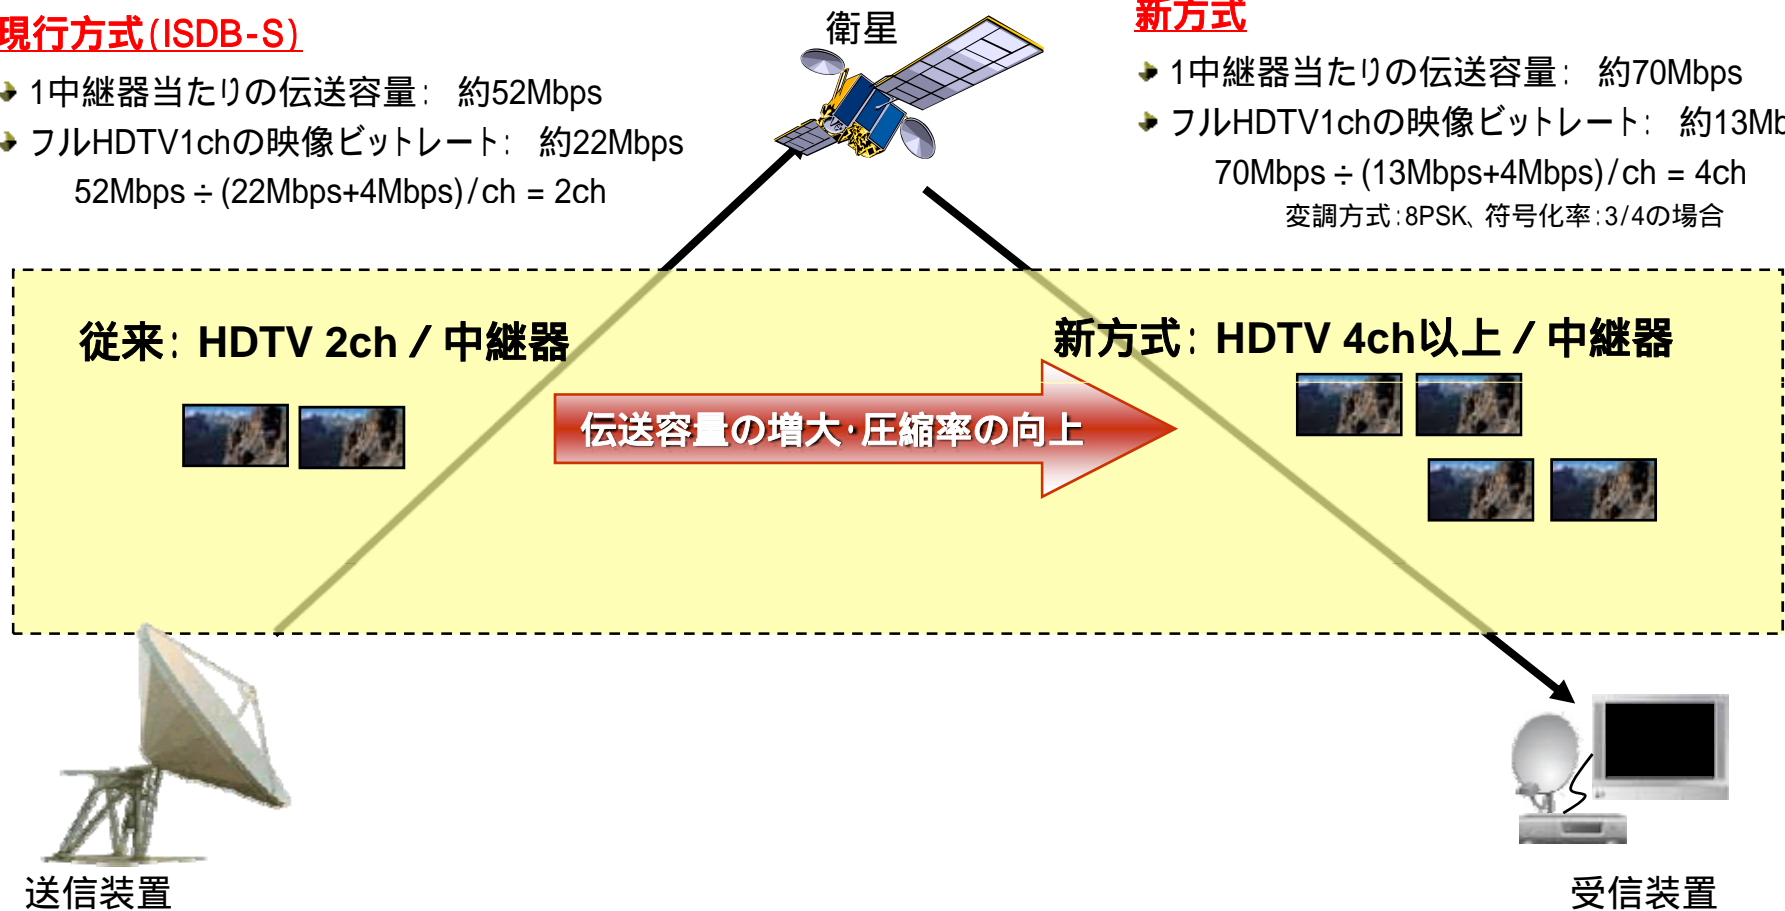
現行方式(ISDB-S)

1中継器当たりの伝送容量: 約52Mbps

フルHDTV1chの映像ビットレート: 約22Mbps

52Mbps ÷ (22Mbps+4Mbps)/ch = 2ch

衛星

新方式

1中継器当たりの伝送容量: 約70Mbps

フルHDTV1chの映像ビットレート: 約13Mb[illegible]

70Mbps ÷ (13Mbps+4Mbps)/ch = 4ch

変調方式:8PSK、符号化率:3/4の場合

従来: HDTV 2ch / 中継器

伝送容量の増大・圧縮率の向上

新方式: HDTV 4ch以上 / 中継器

送信装置

受信装置